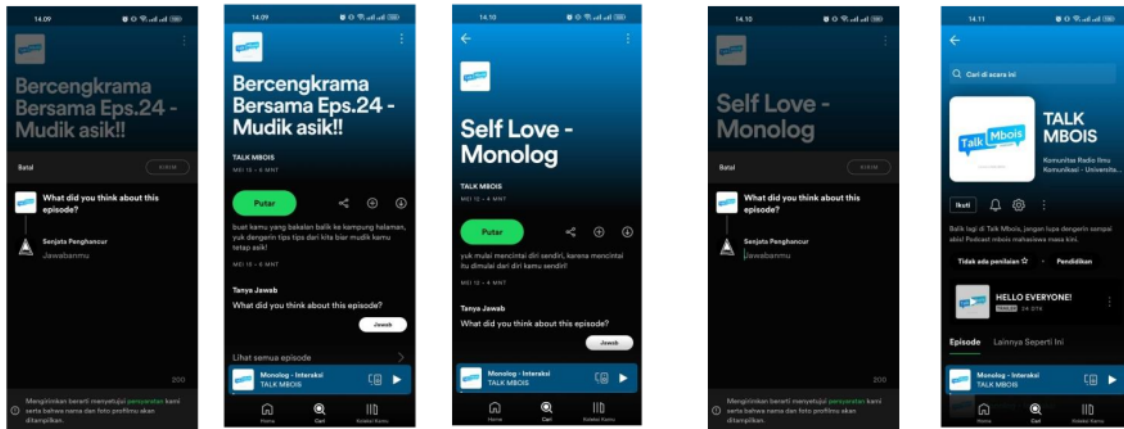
14.09

Bercengkrama Bersama Eps.24 - Mudik asik!!

Batal

KIRIM

What did you think about this episode?

Senjata Penghancur

Jawabanmu

200

Mengirimkan berarti menyetujui persyaratan kami serta bahwa nama dan foto profilmu akan ditampilkan.

14.09

Bercengkrama Bersama Eps.24 - Mudik asik!!

TALK MBOIS

MEI 12 • 6 MNT

Putar

buat kamu yang bakalan balik ke kampung halaman, yuk dengerin tips tips dari kita biar mudik kamu tetap asik!

MEI 12 • 6 MNT

Tanya Jawab

What did you think about this episode?

Jawab

Lihat semua episode

Monolog - Interaksi
TALK MBOIS

Home

Cari

Koleksi Kamu

14.10

Self Love - Monolog

TALK MBOIS

MEI 12 • 4 MNT

Putar

yuk mulai mencintai diri sendiri, karena mencintai itu dimulai dari diri kamu sendiri!

MEI 12 • 4 MNT

Tanya Jawab

What did you think about this episode?

Jawab

Monolog - Interaksi
TALK MBOIS

Home

Cari

Koleksi Kamu

14.10

Self Love - Monolog

Batal

KIRIM

What did you think about this episode?

Senjata Penghancur

Jawabanmu

200

Mengirimkan berarti menyetujui persyaratan kami serta bahwa nama dan foto profilmu akan ditampilkan.

14.11

Cari di acara ini

Talk Mbois

TALK MBOIS

Komunitas Radio Ilmu Komunikasi - Universita...

Ikuti

Balik lagi di Talk Mbois, jangan lupa dengerin sampai abis! Podcast mbois mahasiswa masa kini.

Tidak ada penilaian ☆

Pendidikan

HELLO EVERYONE!

TRAILER 24 DTK

Episode

Lainnya Seperti Ini

Monolog - Interaksi
TALK MBOIS

Home

Cari

Koleksi Kamu